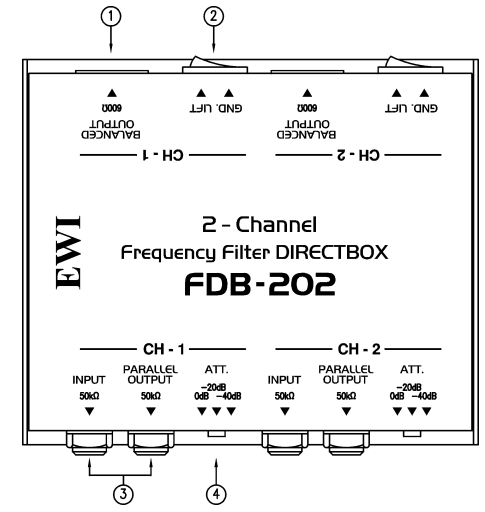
①
②

BALANCED OUTPUT 600Ω
GND. LIFT

CH - 1

BALANCED OUTPUT 600Ω
GND. LIFT

CH - 2

EWI

2 - Channel
Frequency Filter DIRECTBOX
FDB-202

CH - 1
INPUT 50kΩ
PARALLEL OUTPUT 50kΩ
ATT. −20dB 0dB −40dB

CH - 2
INPUT 50kΩ
PARALLEL OUTPUT 50kΩ
ATT. −20dB 0dB −40dB

③
④